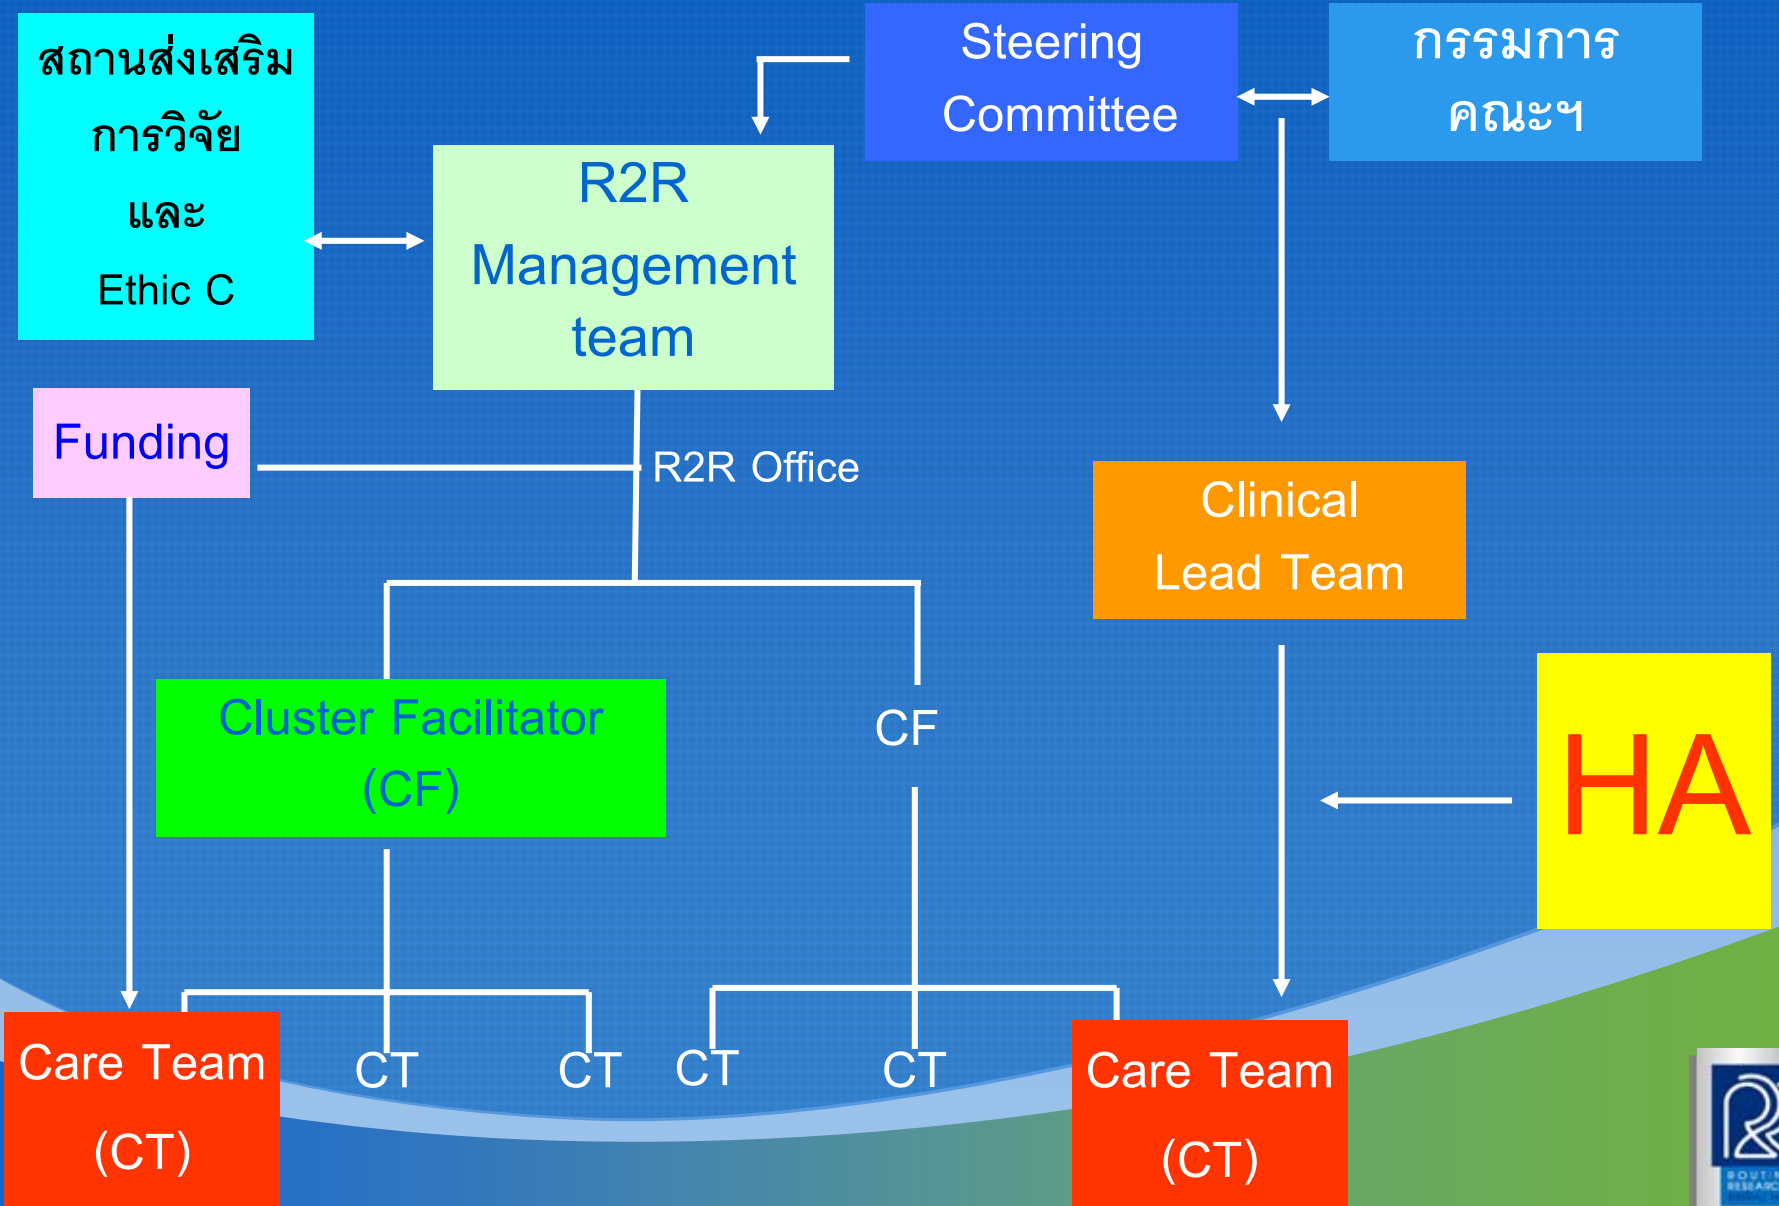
สถานส่งเสริมการวิจัย และ Ethic C

Steering Committee

กรรมการคณะฯ

R2R Management team

Funding

R2R Office

Clinical Lead Team

Cluster Facilitator (CF)

CF

HA

Care Team (CT)

CT

CT

CT

CT

Care Team (CT)